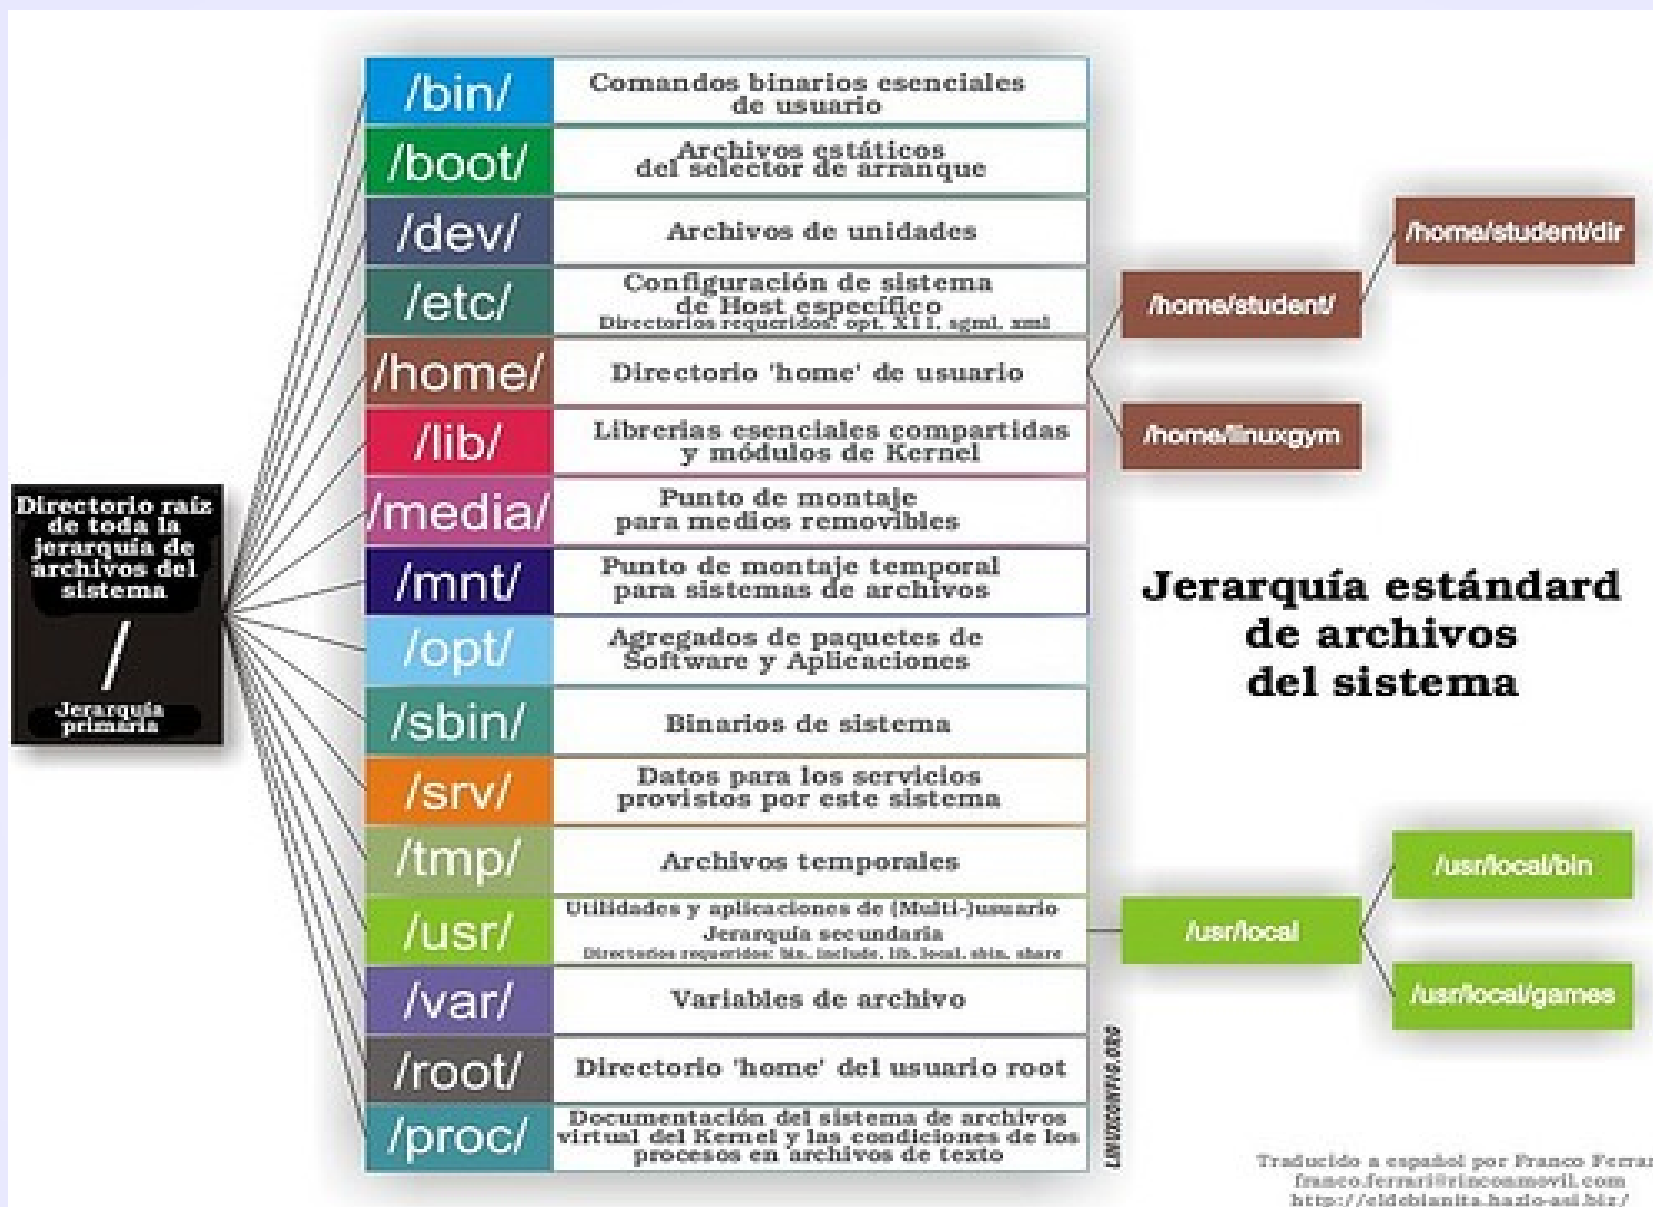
Directorio raíz de toda la jerarquía de archivos del sistema

/

Jerarquía primaria

| | |
|---|---|
| /bin/ | Comandos binarios esenciales de usuario |
| /boot/ | Archivos estáticos del selector de arranque |
| /dev/ | Archivos de unidades |
| /etc/ | Configuración de sistema de Host específico Directorios requeridos: opt, X11, sgml, xml |
| /home/ | Directorio 'home' de usuario |
| /lib/ | Librerias esenciales compartidas y módulos de Kernel |
| /media/ | Punto de montaje para medios removibles |
| /mnt/ | Punto de montaje temporal para sistemas de archivos |
| /opt/ | Agregados de paquetes de Software y Aplicaciones |
| /sbin/ | Binarios de sistema |
| /srv/ | Datos para los servicios provistos por este sistema |
| /tmp/ | Archivos temporales |
| /usr/ | Utilidades y aplicaciones de (Multi-)usuario Jerarquía secundaria Directorios requeridos: bin, include, lib, local, sbin, share |
| /var/ | Variables de archivo |
| /root/ | Directorio 'home' del usuario root |
| /proc/ | Documentación del sistema de archivos virtual del Kernel y las condiciones de los procesos en archivos de texto |

/home/student/
/home/student/dir
/home/linuxgym

Jerarquía estándard de archivos del sistema

/usr/local
/usr/local/bin
/usr/local/games

LINUXCONFIG.ORG

Traducido a español por Franco Ferrar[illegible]
franco.ferrari@rinconmovil.com
http://eldebianita.hazlo-asi.biz/